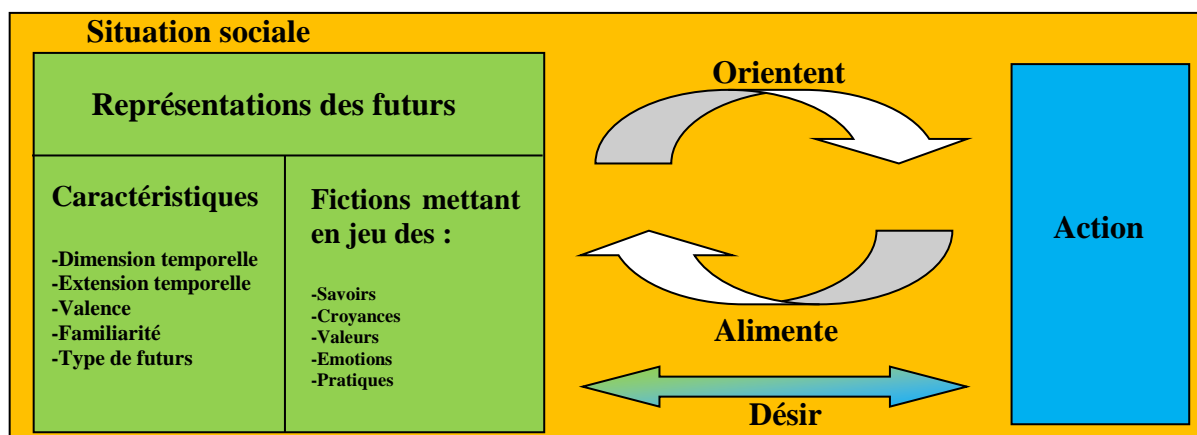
Situation sociale

Représentations des futurs

Caractéristiques

-Dimension temporelle
-Extension temporelle
-Valence
-Familiarité
-Type de futurs

Fictions mettant en jeu des :

-Savoirs
-Croyances
-Valeurs
-Emotions
-Pratiques

Orientent

Alimente

Désir

Action